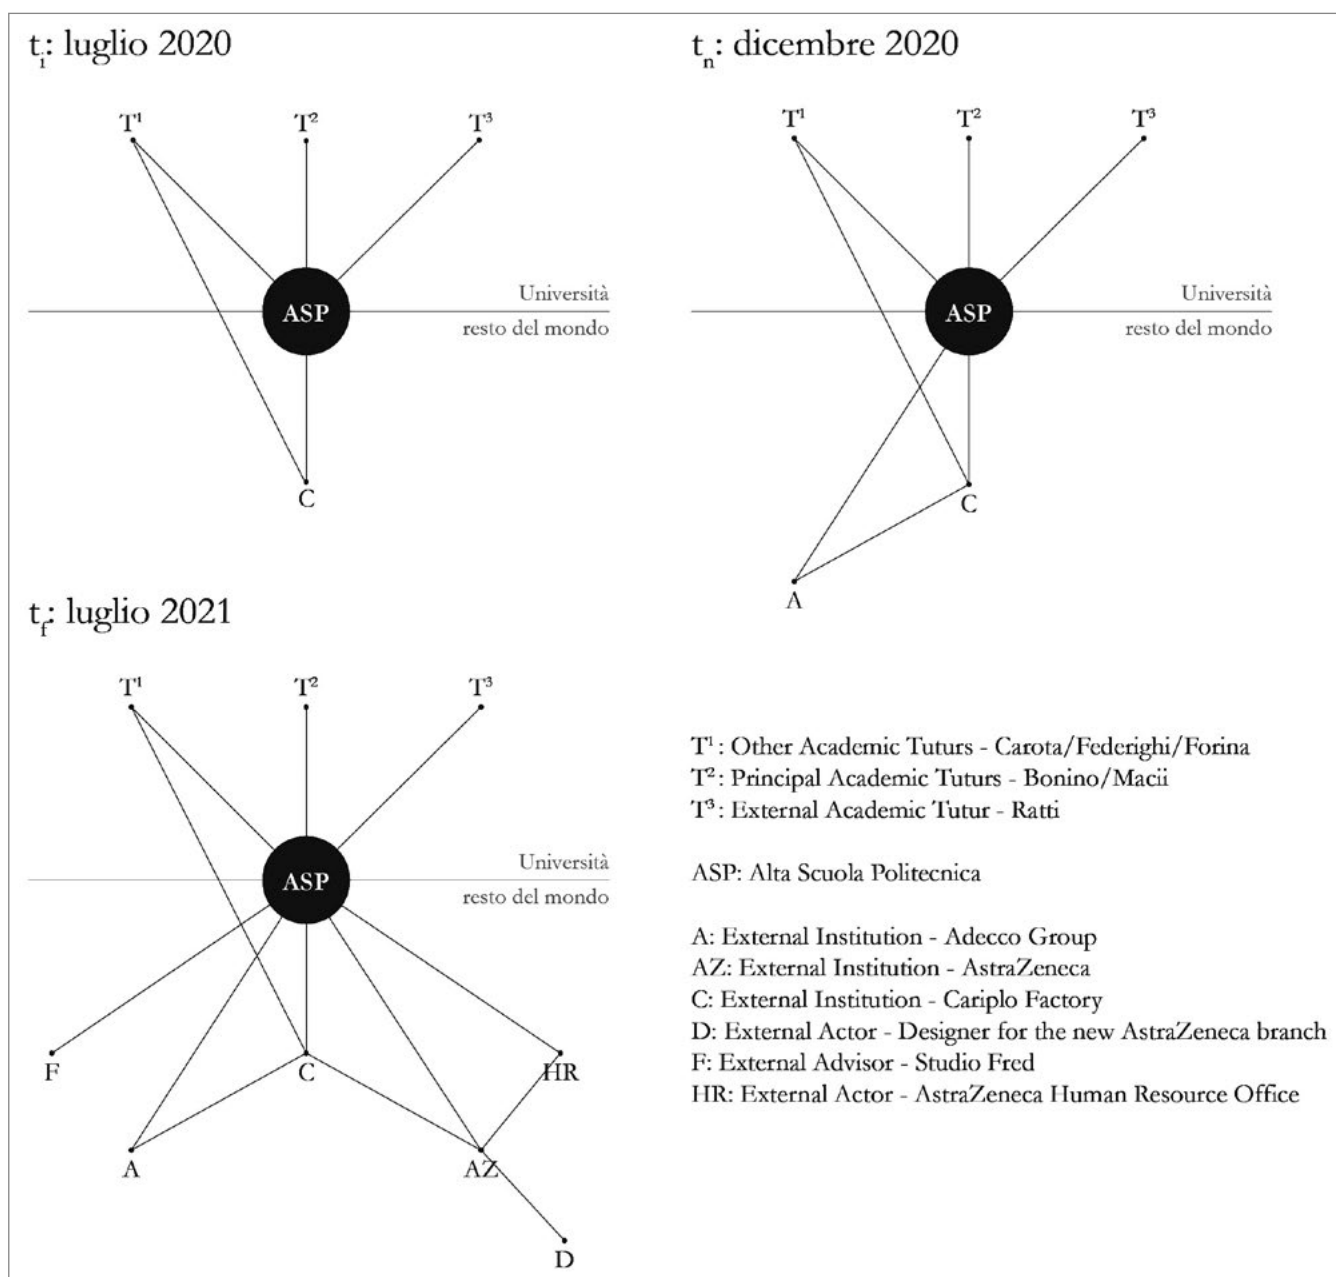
$t_i$: luglio 2020

$T^1$ $T^2$ $T^3$

ASP

Università

resto del mondo

C

$t_n$: dicembre 2020

$T^1$ $T^2$ $T^3$

ASP

Università

resto del mondo

C

A

$t_f$: luglio 2021

$T^1$ $T^2$ $T^3$

ASP

Università

resto del mondo

F

C

HR

A

AZ

D

$T^1$: Other Academic Tuturs - Carota/Federighi/Forina
$T^2$: Principal Academic Tuturs - Bonino/Macii
$T^3$: External Academic Tutur - Ratti

ASP: Alta Scuola Politecnica

A: External Institution - Adecco Group
AZ: External Institution - AstraZeneca
C: External Institution - Cariplo Factory
D: External Actor - Designer for the new AstraZeneca branch
F: External Advisor - Studio Fred
HR: External Actor - AstraZeneca Human Resource Office